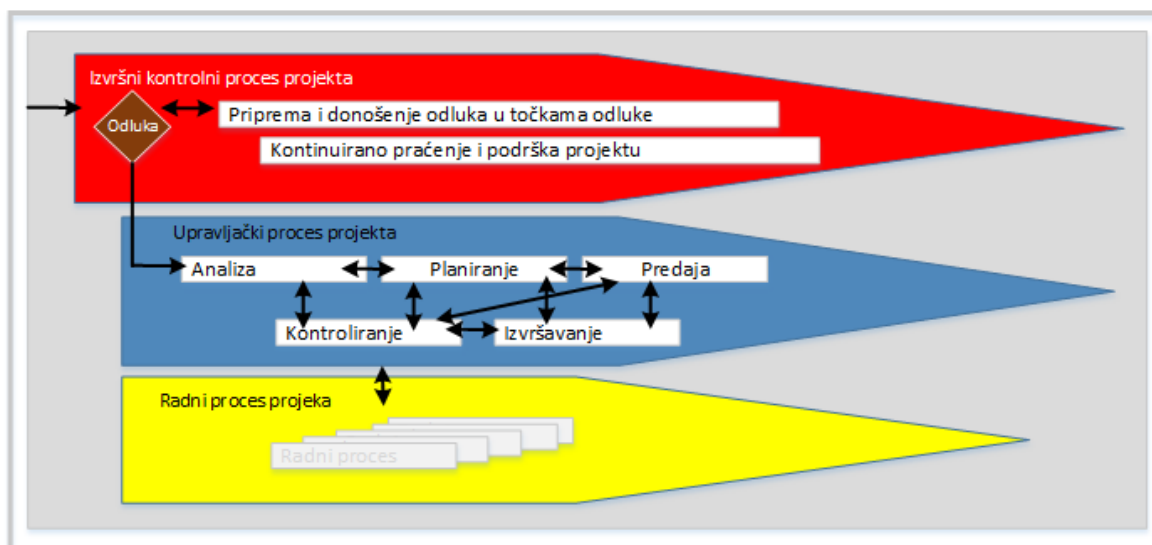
Izvršni kontrolni proces projekta

Odluka

Priprema i donošenje odluka u točkama odluke

Kontinuirano praćenje i podrška projektu

Upravljački proces projekta

Analiza

Planiranje

Predaja

Kontroliranje

Izvršavanje

Radni proces projeka

Radni proces